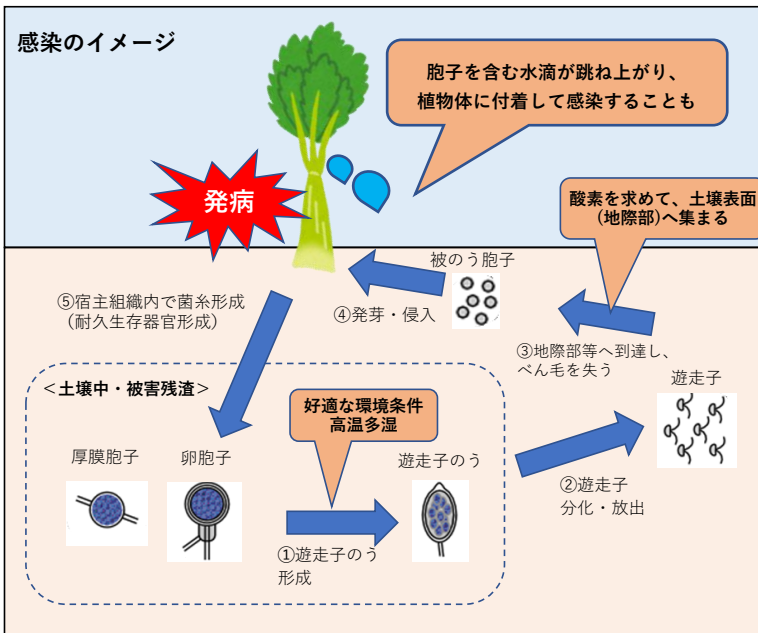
感染のイメージ

胞子を含む水滴が跳ね上がり、植物体に付着して感染することも

発病

酸素を求めて、土壌表面(地際部)へ集まる

被のう胞子

⑤宿主組織内で菌糸形成(耐久生存器官形成)

④発芽・侵入

③地際部等へ到達し、べん毛を失う

遊走子

<土壌中・被害残渣>

好適な環境条件
高温多湿

厚膜胞子

卵胞子

遊走子のう

②遊走子
分化・放出

①遊走子のう形成